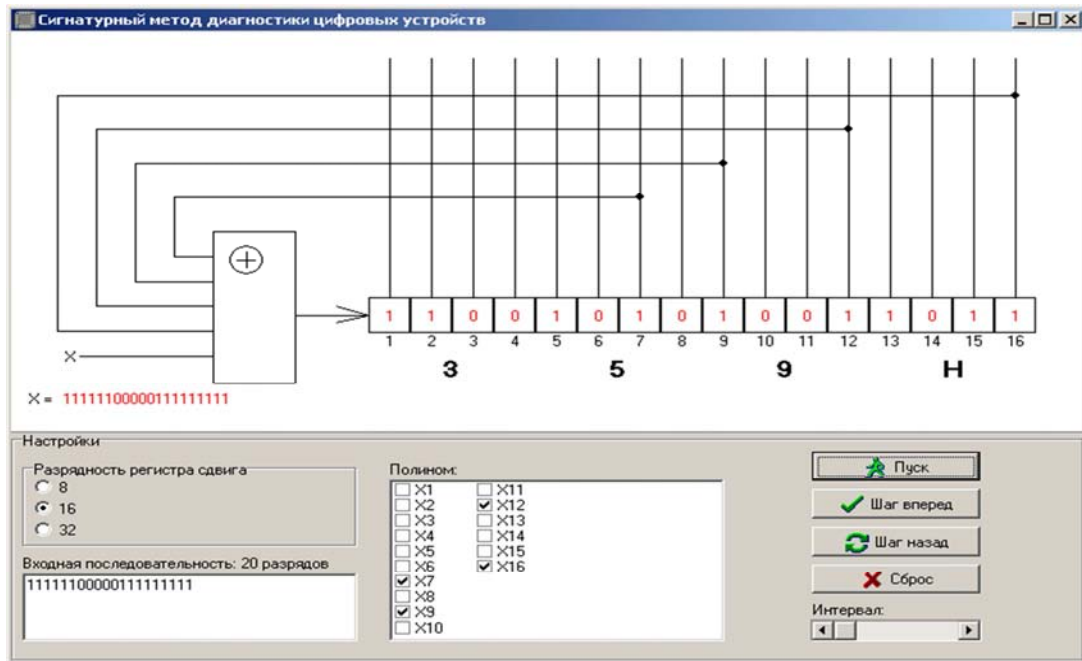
Сигнатурный метод диагностики цифровых устройств

X

| 1 | 1 | 0 | 0 | 1 | 0 | 1 | 0 | 1 | 0 | 0 | 1 | 1 | 0 | 1 | 1 |
|---|---|---|---|---|---|---|---|---|---|---|---|---|---|---|---|
| 1 | 2 | 3 | 4 | 5 | 6 | 7 | 8 | 9 | 10 | 11 | 12 | 13 | 14 | 15 | 16 |

3 5 9 H

X = 11111100000111111111

Настройки

Разрядность регистра сдвига
8
16
32

Входная последовательность: 20 разрядов
11111100000111111111

Полином:
X1
X2
X3
X4
X5
X6
X7
X8
X9
X10
X11
X12
X13
X14
X15
X16

Пуск
Шаг вперед
Шаг назад
Сброс
Интервал: